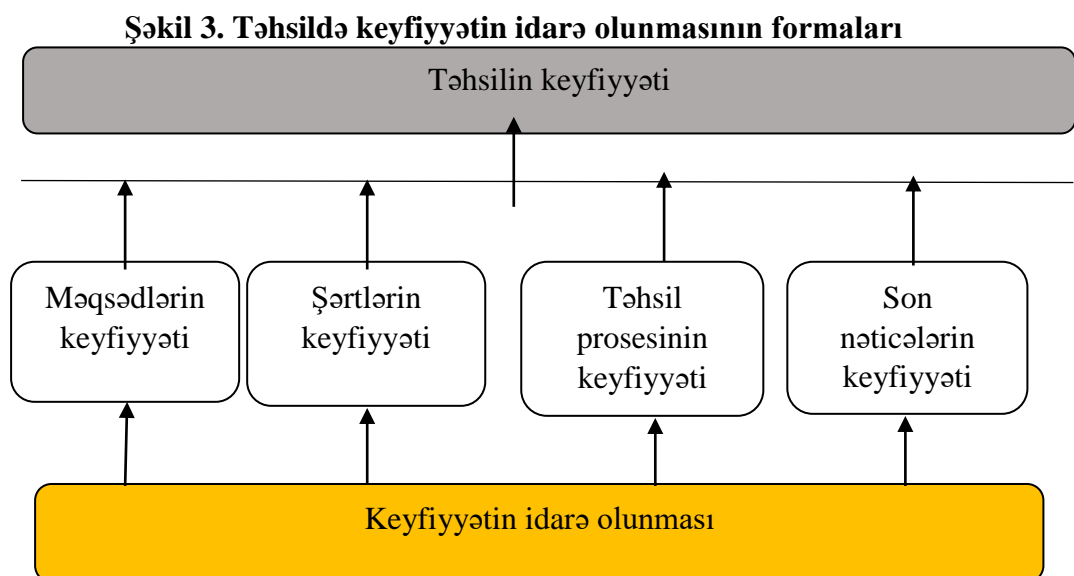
**Şəkil 3. Təhsildə keyfiyyətin idarə olunmasının formaları**

Təhsilin keyfiyyəti

Məqsədlərin keyfiyyəti

Şərtlərin keyfiyyəti

Təhsil prosesinin keyfiyyəti

Son nəticələrin keyfiyyəti

Keyfiyyətin idarə olunması